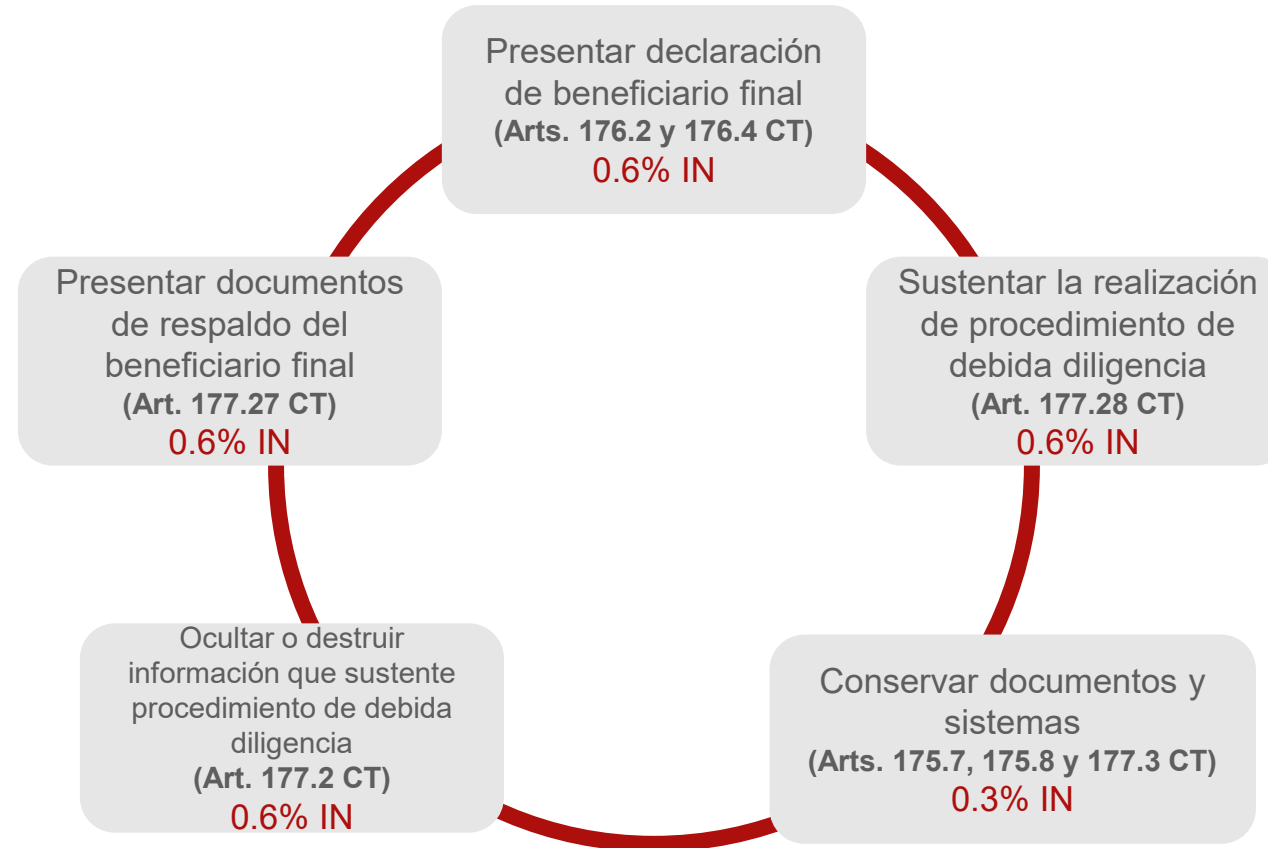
Presentar declaración de beneficiario final
(Arts. 176.2 y 176.4 CT)
0.6% IN

Sustentar la realización de procedimiento de debida diligencia
(Art. 177.28 CT)
0.6% IN

Conservar documentos y sistemas
(Arts. 175.7, 175.8 y 177.3 CT)
0.3% IN

Ocultar o destruir información que sustente procedimiento de debida diligencia
(Art. 177.2 CT)
0.6% IN

Presentar documentos de respaldo del beneficiario final
(Art. 177.27 CT)
0.6% IN